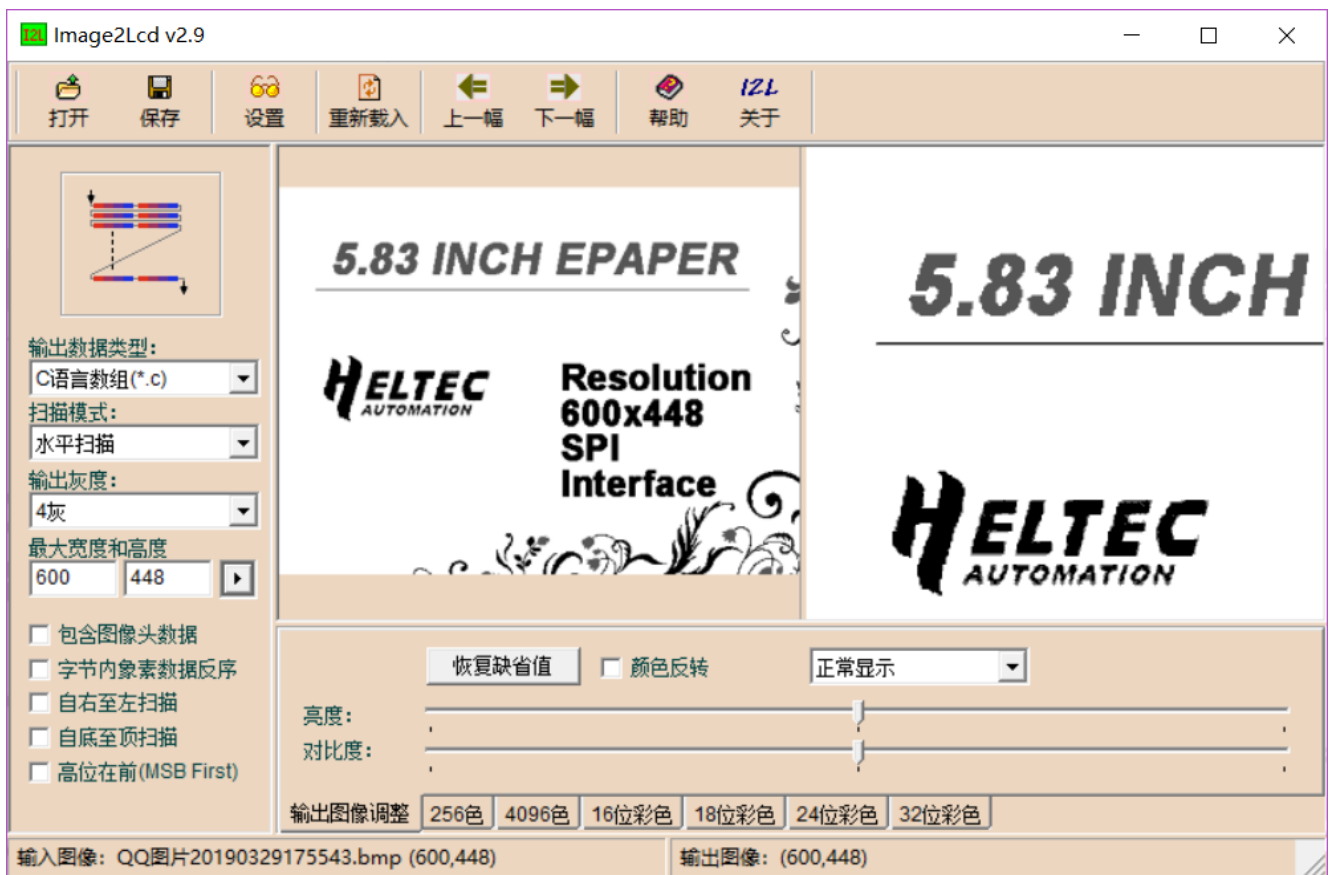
I2L Image2Lcd v2.9

打开 保存 设置 重新载入 上一幅 下一幅 帮助 关于

输出数据类型:
C语言数组(*.c)
扫描模式:
水平扫描
输出灰度:
4灰
最大宽度和高度
600 448

包含图像头数据
字节内象素数据反序
自右至左扫描
自底至顶扫描
高位在前(MSB First)

5.83 INCH EPAPER

HELTEC AUTOMATION

Resolution 600x448 SPI Interface

5.83 INCH

HELTEC AUTOMATION

恢复缺省值 颜色反转 正常显示

亮度:
对比度:

输出图像调整 256色 4096色 16位彩色 18位彩色 24位彩色 32位彩色

输入图像: QQ图片20190329175543.bmp (600,448)
输出图像: (600,448)